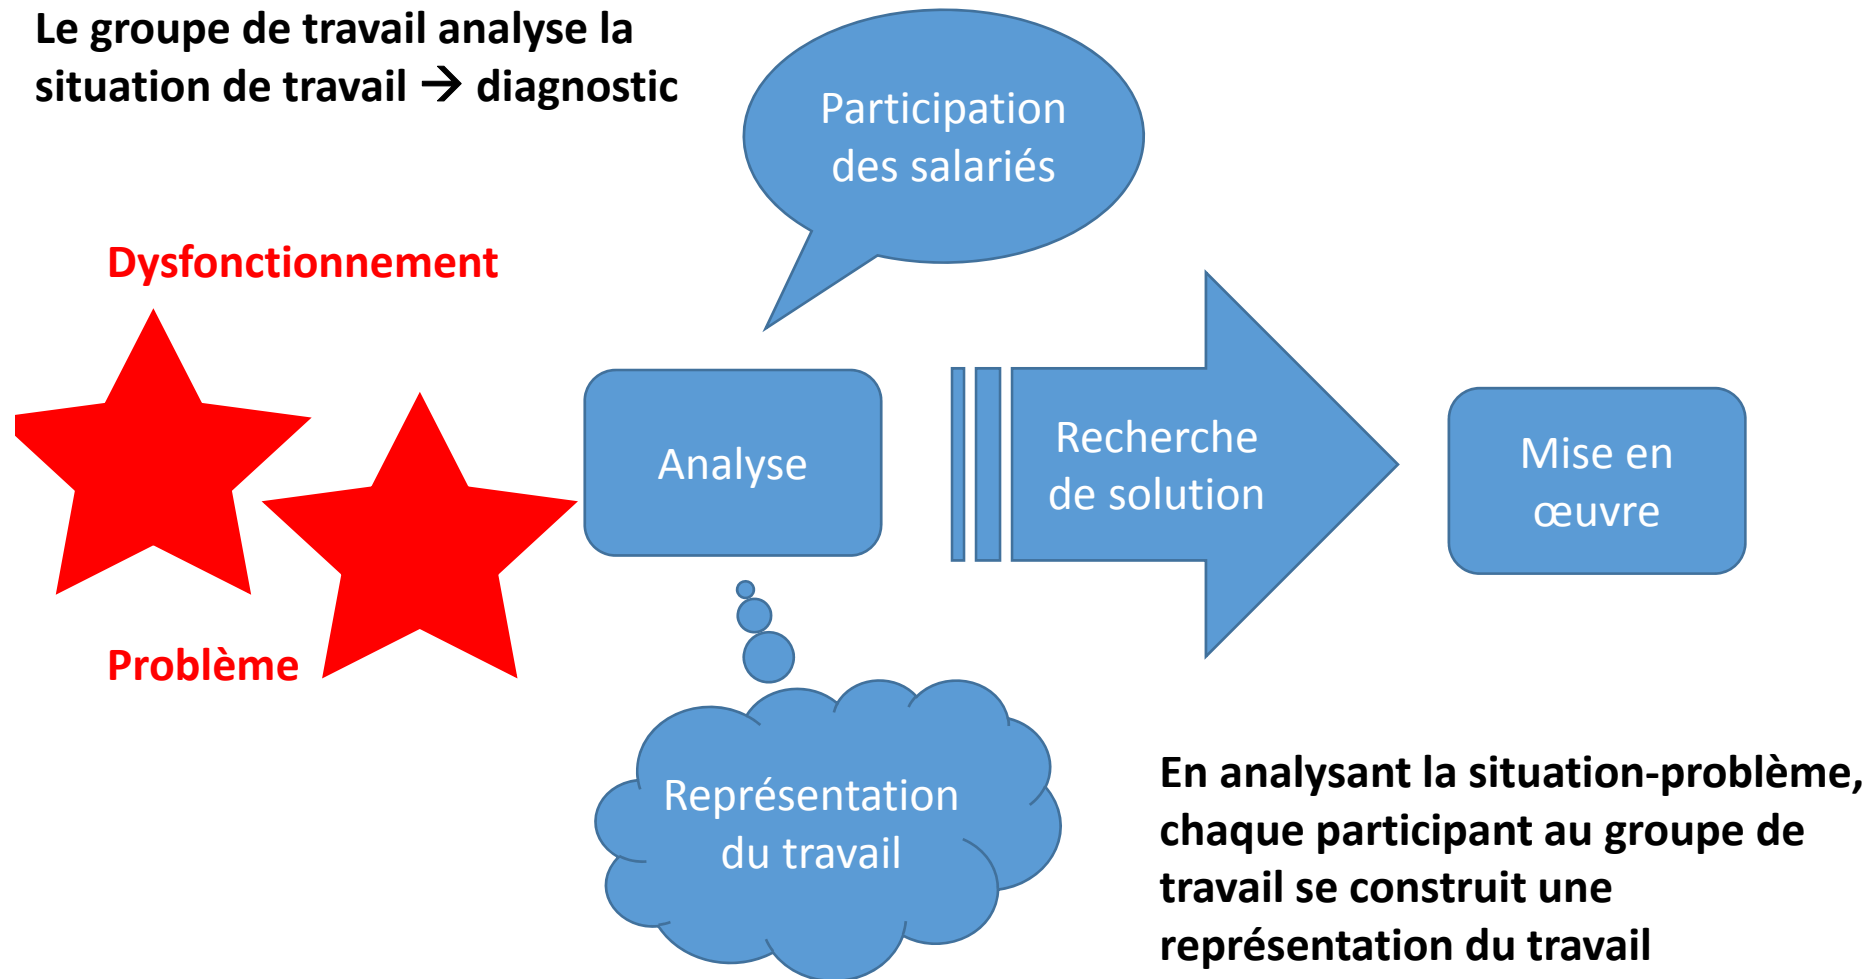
Le groupe de travail analyse la situation de travail → diagnostic

Participation des salariés

Dysfonctionnement

Analyse

Recherche de solution

Mise en œuvre

Problème

Représentation du travail

En analysant la situation-problème, chaque participant au groupe de travail se construit une représentation du travail